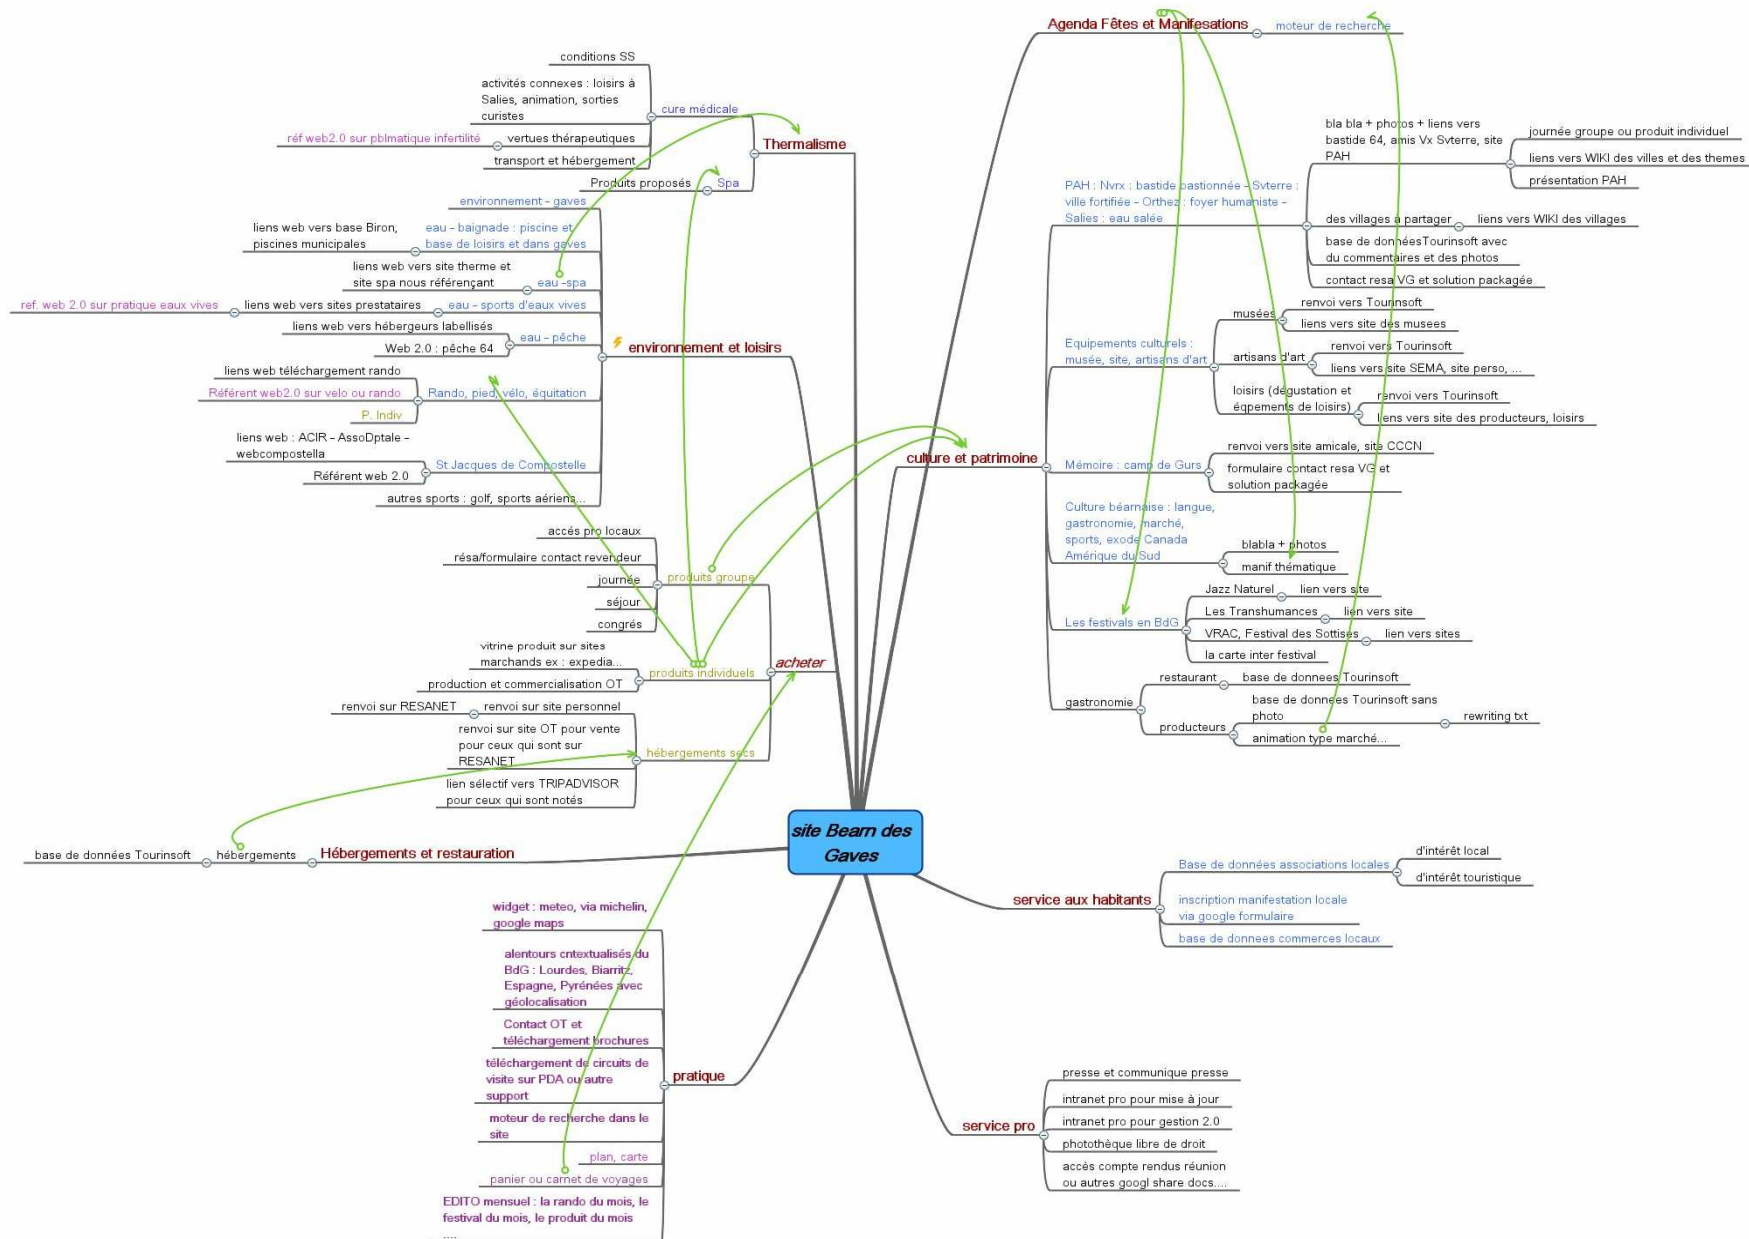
site Bearn des Gaves

Thermalisme
cure médicale
conditions SS
activités connexes : loisirs à Salies, animation, sorties curistes
vertues thérapeutiques
réf web2.0 sur pblmatique infertilité
transport et hébergement
Spa
Produits proposés

environnement et loisirs
environnement - gaves
eau - baignade : piscine et base de loisirs et dans gaves
liens web vers base Biron, piscines municipales
eau -spa
liens web vers site therme et site spa nous référençant
eau - sports d'eaux vives
liens web vers sites prestataires
ref. web 2.0 sur pratique eaux vives
liens web vers hébergeurs labellisés
eau - pêche
Web 2.0 : pêche 64
Rando, pied, vélo, équitation
liens web téléchargement rando
Référent web2.0 sur velo ou rando
P. Indiv
St Jacques de Compostelle
liens web : ACIR - AssoDptale - webcompostella
Référent web 2.0
autres sports : golf, sports aériens...

acheter
produits groupe
accès pro locaux
résa/formulaire contact revendeur
journée
séjour
congrés
produits individuels
vitrine produit sur sites marchands ex : expedia...
production et commercialisation OT
hébergements secs
renvoi sur site personnel
renvoi sur RESANET
renvoi sur site OT pour vente pour ceux qui sont sur RESANET
lien sélectif vers TRIPADVISOR pour ceux qui sont notés

Hébergements et restauration
hébergements
base de données Tourinsoft

pratique
widget : meteo, via michelin, google maps
alentours cntextualisés du BdG : Lourdes, Biarritz, Espagne, Pyrénées avec géolocalisation
Contact OT et téléchargement brochures
téléchargement de circuits de visite sur PDA ou autre support
moteur de recherche dans le site
plan, carte
panier ou carnet de voyages
EDITO mensuel : la rando du mois, le festival du mois, le produit du mois ....

Agenda Fêtes et Manifesations
moteur de recherche

culture et patrimoine
PAH : Nvrx : bastide bastionnée - Svterre : ville fortifiée - Orthez : foyer humaniste - Salies : eau salée
bla bla + photos + liens vers bastide 64, amis Vx Svterre, site PAH
journée groupe ou produit individuel
liens vers WIKI des villes et des themes
présentation PAH
des villages à partager
liens vers WIKI des villages
base de donnéesTourinsoft avec du commentaires et des photos
contact resa VG et solution packagée
Equipements culturels : musée, site, artisans d'art
musées
renvoi vers Tourinsoft
liens vers site des musees
artisans d'art
renvoi vers Tourinsoft
liens vers site SEMA, site perso, ...
loisirs (dégustation et équipements de loisirs)
renvoi vers Tourinsoft
liens vers site des producteurs, loisirs
Mémoire : camp de Gurs
renvoi vers site amicale, site CCCN
formulaire contact resa VG et solution packagée
Culture béarnaise : langue, gastronomie, marché, sports, exode Canada Amérique du Sud
blabla + photos
manif thématique
Les festivals en BdG
Jazz Naturel
lien vers site
Les Transhumances
lien vers site
VRAC, Festival des Sottises
lien vers sites
la carte inter festival
gastronomie
restaurant
base de donnees Tourinsoft
producteurs
base de donnees Tourinsoft sans photo
rewriting txt
animation type marché...

service aux habitants
Base de données associations locales
d'intérêt local
d'intérêt touristique
inscription manifestation locale via google formulaire
base de donnees commerces locaux

service pro
presse et communique presse
intranet pro pour mise à jour
intranet pro pour gestion 2.0
photothèque libre de droit
accès compte rendus réunion ou autres googl share docs....